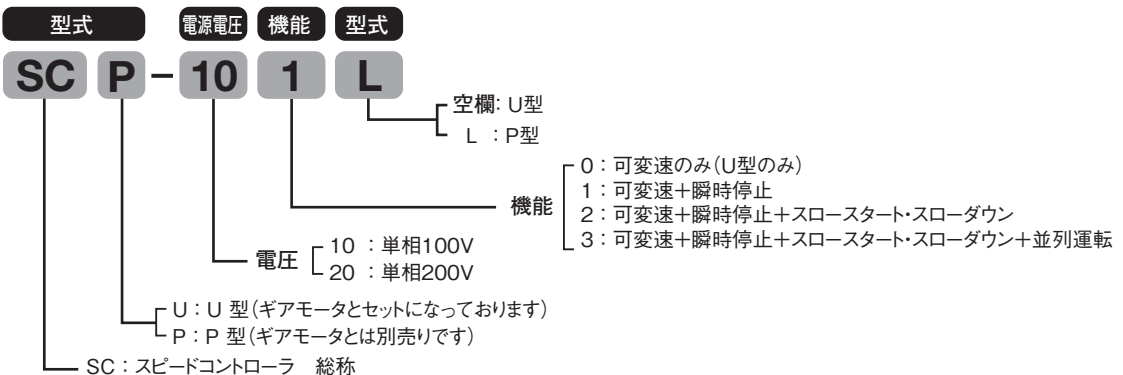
型式 電源電圧 機能 型式

SC P − 10 1 L

空欄: U型
L : P型

機能
0：可変速のみ(U型のみ)
1：可変速+瞬時停止
2：可変速+瞬時停止+スロースタート・スローダウン
3：可変速+瞬時停止+スロースタート・スローダウン+並列運転

電圧
10 ：単相100V
20 ：単相200V

U：U 型(ギアモータとセットになっております)
P：P 型(ギアモータとは別売りです)

SC：スピードコントローラ　総称